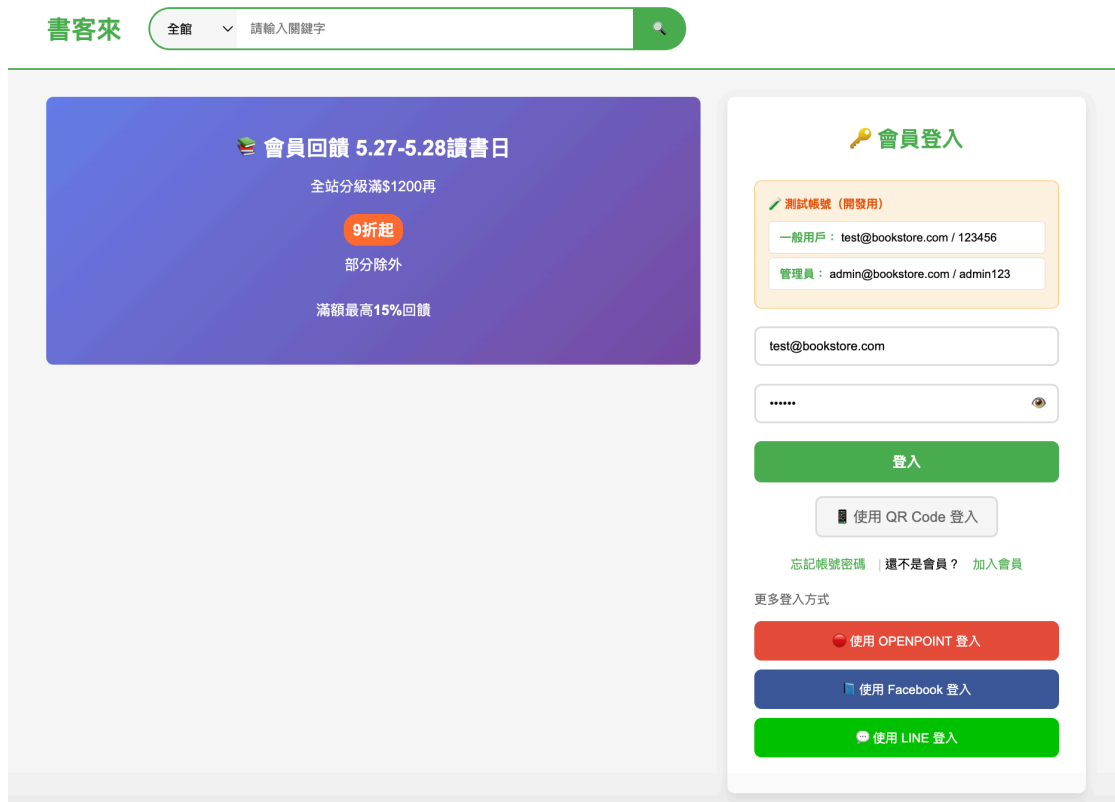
書客來

全館

請輸入關鍵字

📚 會員回饋 5.27-5.28讀書日

全站分級滿$1200再

9折起

部分除外

滿額最高15%回饋

🔑 會員登入

🧪 測試帳號（開發用）

一般用戶： test@bookstore.com / 123456

管理員： admin@bookstore.com / admin123

test@bookstore.com

••••••

登入

📱 使用 QR Code 登入

忘記帳號密碼 | 還不是會員？ 加入會員

更多登入方式

🔴 使用 OPENPOINT 登入

📘 使用 Facebook 登入

💬 使用 LINE 登入